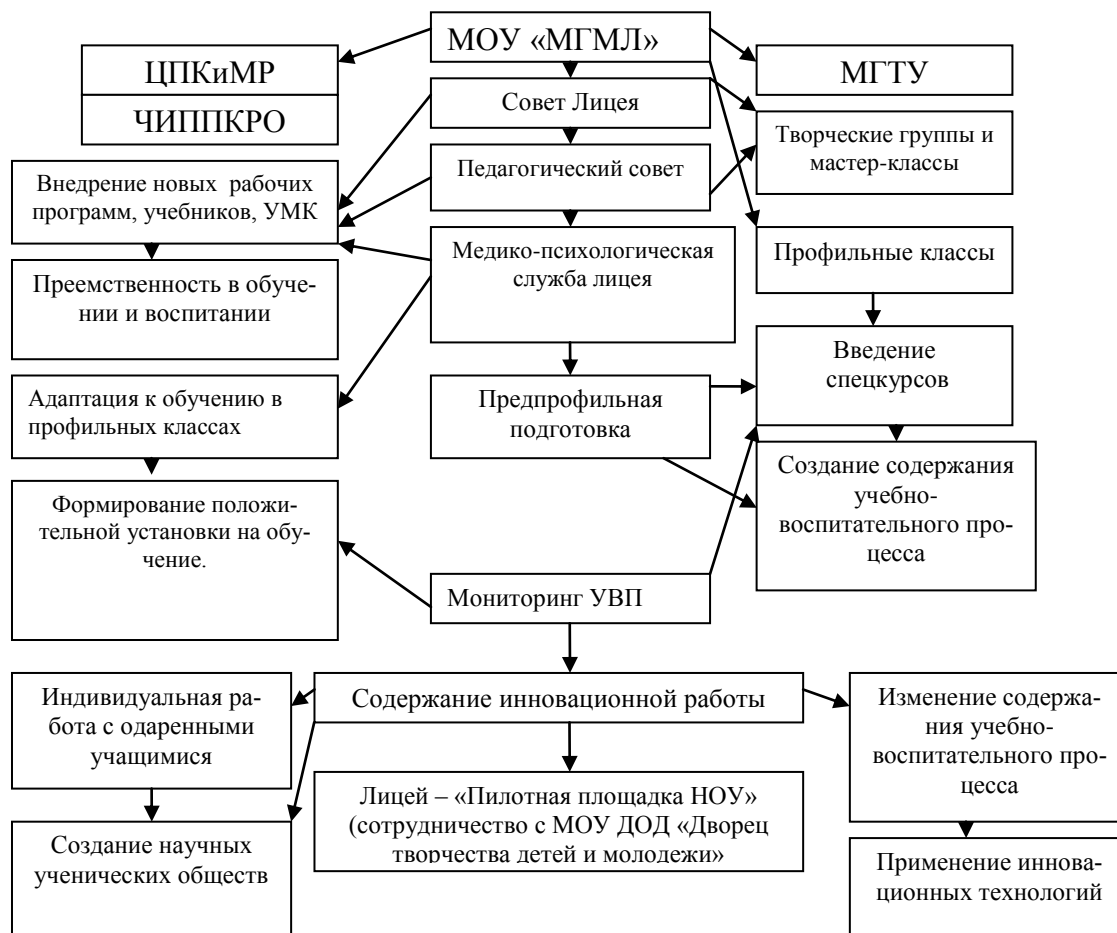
МОУ «МГМЛ»

ЦПКиМР

ЧИППКРО

МГТУ

Совет Лицея

Творческие группы и мастер-классы

Педагогический совет

Внедрение новых рабочих программ, учебников, УМК

Медико-психологическая служба лицея

Профильные классы

Преемственность в обучении и воспитании

Введение спецкурсов

Адаптация к обучению в профильных классах

Предпрофильная подготовка

Создание содержания учебно-воспитательного процесса

Формирование положительной установки на обучение.

Мониторинг УВП

Индивидуальная работа с одаренными учащимися

Содержание инновационной работы

Изменение содержания учебно-воспитательного процесса

Лицей – «Пилотная площадка НОУ» (сотрудничество с МОУ ДОД «Дворец творчества детей и молодежи»

Создание научных ученических обществ

Применение инновационных технологий